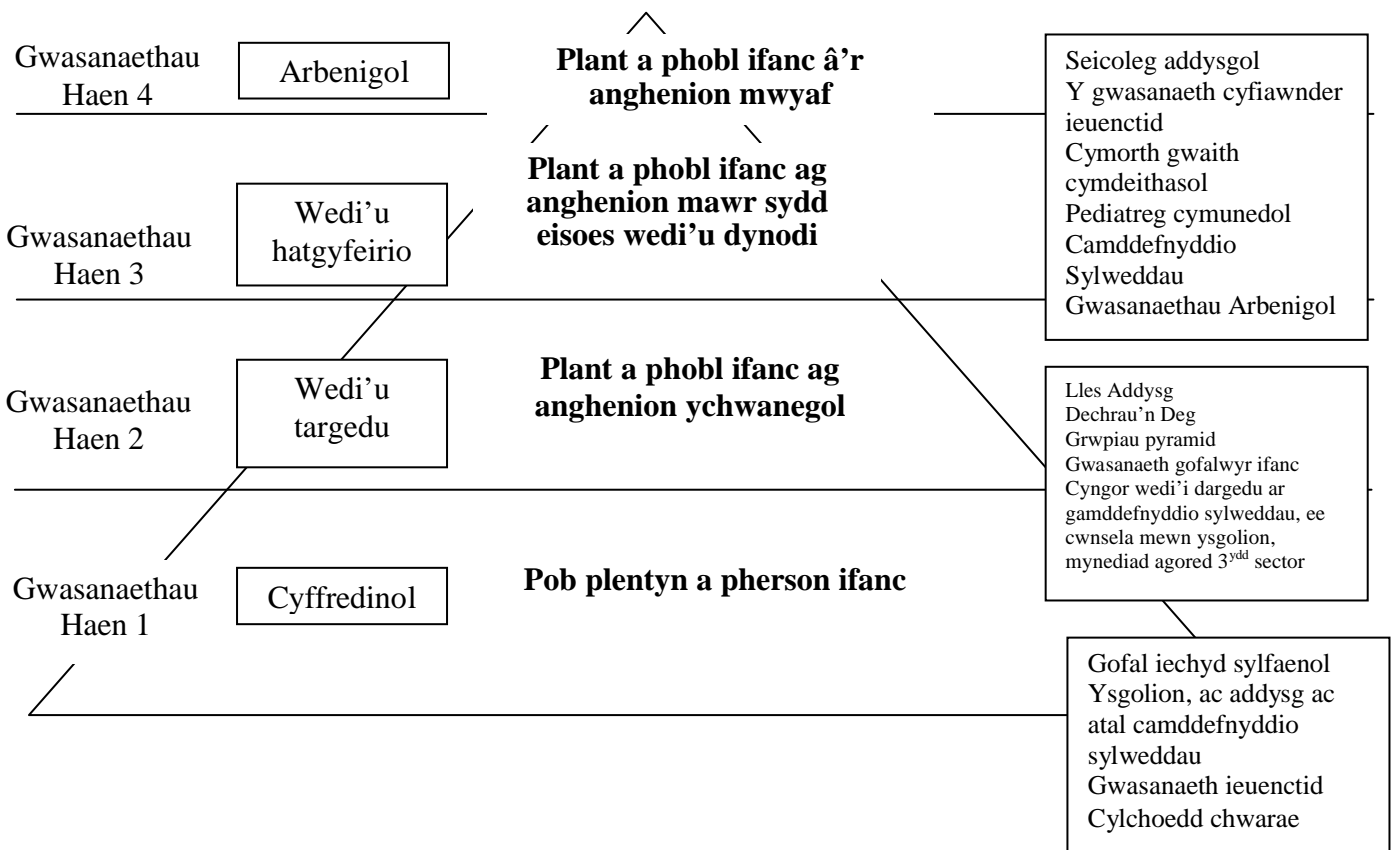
Gwasanaethau Haen 4

Arbenigol

Plant a phobl ifanc â'r anghenion mwyaf

Seicoleg addysgol
Y gwasanaeth cyfiawnder ieuenctid
Cymorth gwaith cymdeithasol
Pediatreg cymunedol
Camddefnyddio Sylweddau
Gwasanaethau Arbenigol

Gwasanaethau Haen 3

Wedi'u hatgyfeirio

Plant a phobl ifanc ag anghenion mawr sydd eisoes wedi'u dynodi

Gwasanaethau Haen 2

Wedi'u targedu

Plant a phobl ifanc ag anghenion ychwanegol

Lles Addysg
Dechrau'n Deg
Grwpiau pyramid
Gwasanaeth gofalwyr ifanc
Cyngor wedi'i dargedu ar gamddefnyddio sylweddau, ee cwnsela mewn ysgolion, mynediad agored 3$^{ydd}$ sector

Gwasanaethau Haen 1

Cyffredinol

Pob plentyn a pherson ifanc

Gofal iechyd sylfaenol
Ysgolion, ac addysg ac atal camddefnyddio sylweddau
Gwasanaeth ieuenctid
Cylchoedd chwarae